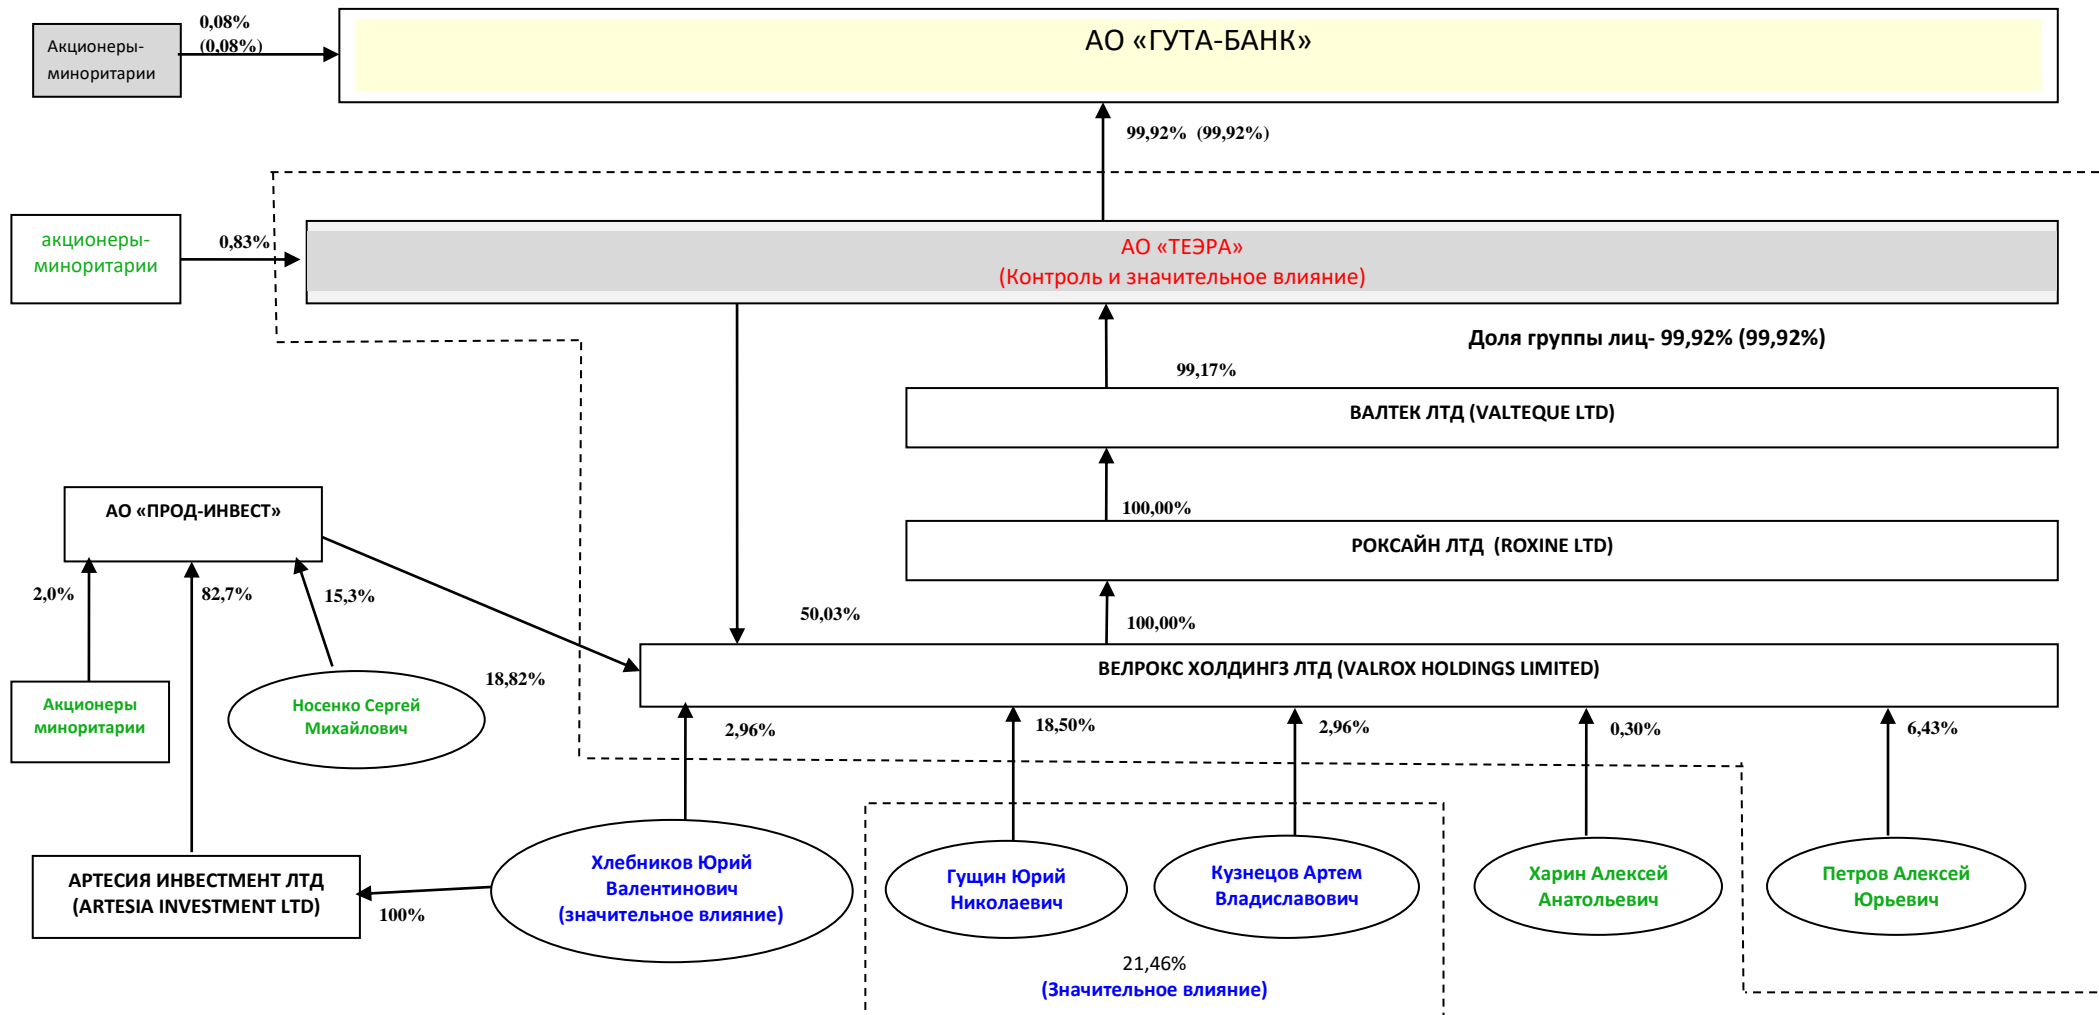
Акционеры-миноритарии

0,08%
(0,08%)

АО «ГУТА-БАНК»

99,92% (99,92%)

акционеры-миноритарии

0,83%

АО «ТЕЭРА»
(Контроль и значительное влияние)

Доля группы лиц- 99,92% (99,92%)

99,17%

ВАЛТЕК ЛТД (VALTEQUE LTD)

100,00%

РОКСАЙН ЛТД (ROXINE LTD)

АО «ПРОД-ИНВЕСТ»

2,0%

82,7%

15,3%

50,03%

100,00%

18,82%

ВЕЛРОКС ХОЛДИНГЗ ЛТД (VALROX HOLDINGS LIMITED)

Акционеры миноритарии

Носенко Сергей Михайлович

2,96%

18,50%

2,96%

0,30%

6,43%

АРТЕСИЯ ИНВЕСТМЕНТ ЛТД (ARTESIA INVESTMENT LTD)

100%

Хлебников Юрий Валентинович (значительное влияние)

Гущин Юрий Николаевич

Кузнецов Артем Владиславович

Харин Алексей Анатольевич

Петров Алексей Юрьевич

21,46%
(Значительное влияние)